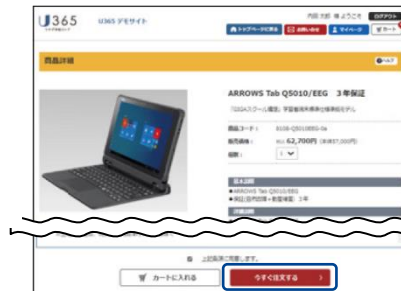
U365 U365 デモサイト

内田 太郎 様 ようこそ ログアウト

トップページに戻る お問い合せ マイページ カート

商品詳細

ヘルプ

ARROWS Tab Q5010/EEG 3年保証

「GIGAスクール構想」学習者用タブレット

商品コード： 0106-Q5010EEG-3a

販売価格： 62,700円 (税抜57,000円)

個数： 1

基本説明

●ARROWS Tab Q5010/EEG

●保証(自然故障+物損保証) 3年

詳細説明

上記条件に同意します。

カートに入れる

今すぐ注文する